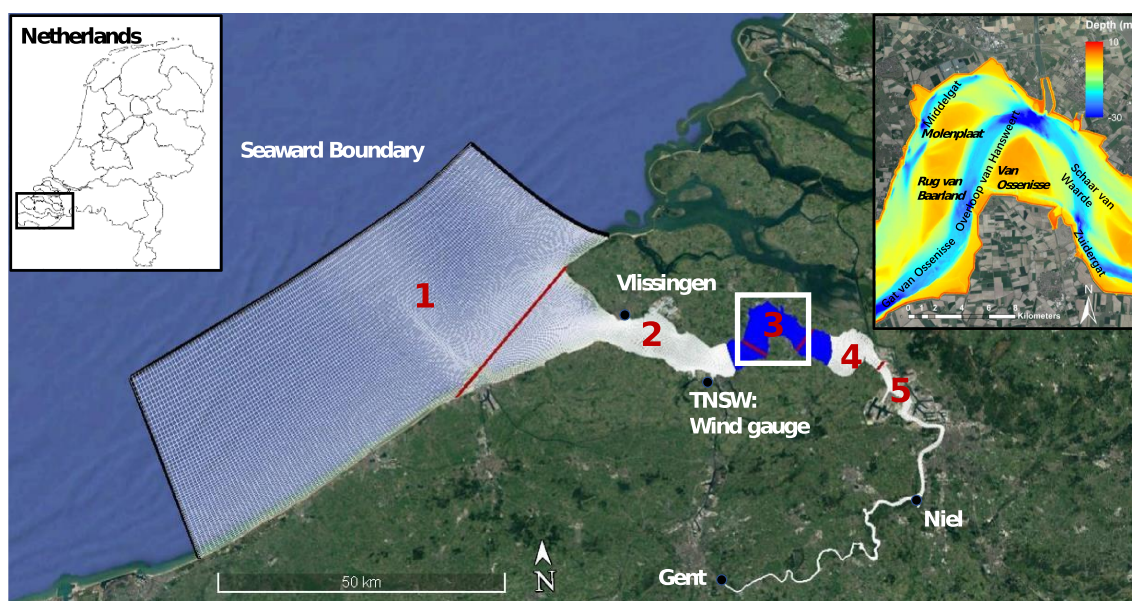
Netherlands

Seaward Boundary

1

Vlissingen

2

3

4

5

TNSW: Wind gauge

Niel

Gent

50 km

N

Depth (m

10

-30

Middelgat

Molenplaat

Rug van Baarland

Overloop van Hansweert

Van Ossenisse

Schaar van Waarde

Zuidergat

Gat van Ossenisse

0 2 4 6 8 Kilometers

N